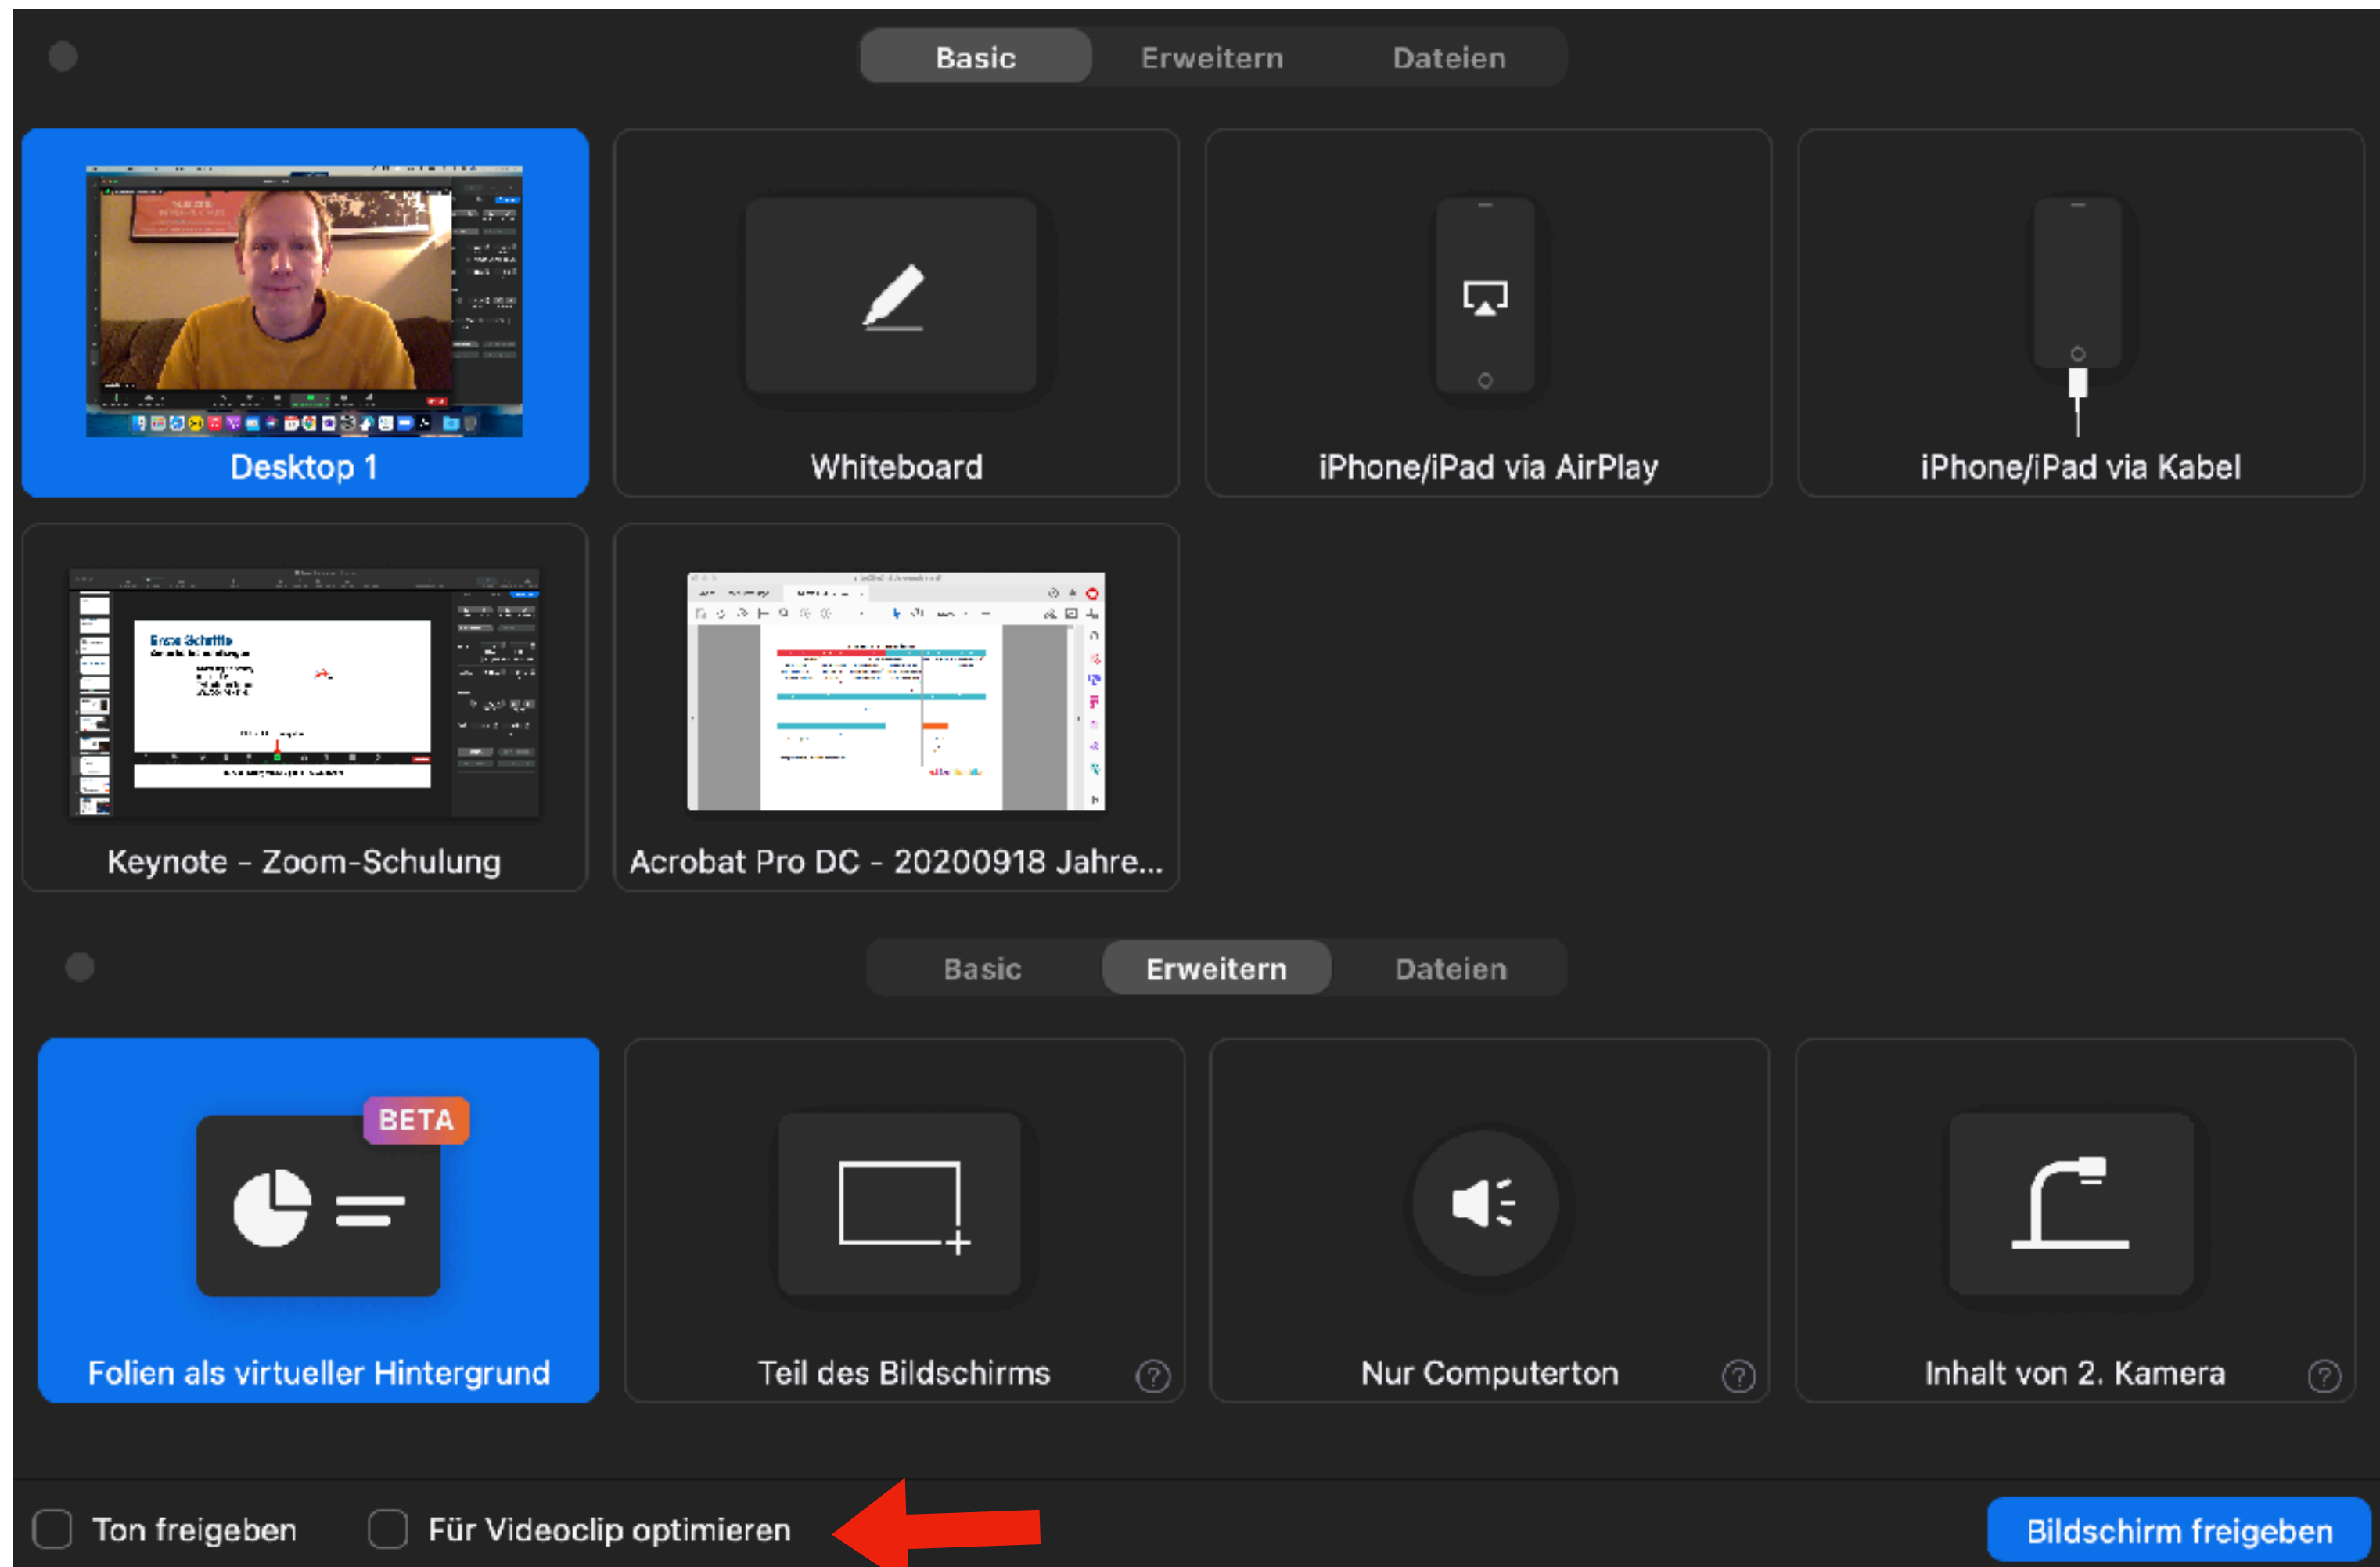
Basic Erweitern Dateien

Desktop 1

Whiteboard

iPhone/iPad via AirPlay

iPhone/iPad via Kabel

Erste Schritte

Keynote - Zoom-Schulung

Acrobat Pro DC - 20200918 Jahre...

Basic Erweitern Dateien

BETA

Folien als virtueller Hintergrund

Teil des Bildschirms ?

Nur Computerton ?

Inhalt von 2. Kamera ?

Ton freigeben

Für Videoclip optimieren

Bildschirm freigeben